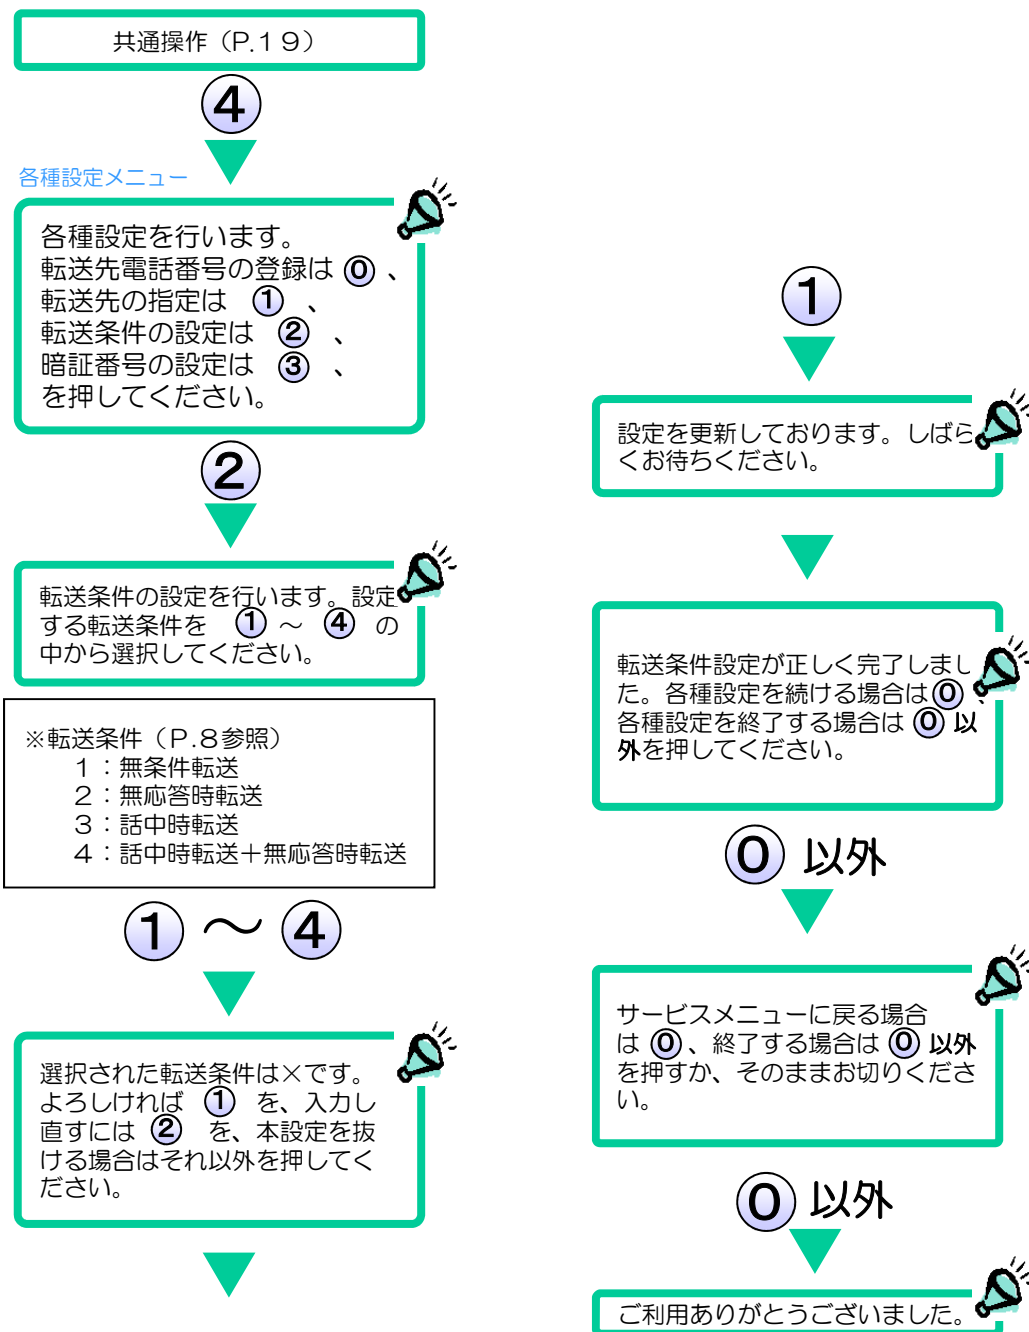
共通操作（P.１９）

4

各種設定メニュー

各種設定を行います。
転送先電話番号の登録は 0 、
転送先の指定は 1 、
転送条件の設定は 2 、
暗証番号の設定は 3 、
を押してください。

2

転送条件の設定を行います。設定する転送条件を 1 ～ 4 の中から選択してください。

※転送条件（P.８参照）
１：無条件転送
２：無応答時転送
３：話中時転送
４：話中時転送＋無応答時転送

1 ～ 4

選択された転送条件は×です。よろしければ 1 を、入力し直すには 2 を、本設定を抜ける場合はそれ以外を押してください。

1

設定を更新しております。しばらくお待ちください。

転送条件設定が正しく完了しました。各種設定を続ける場合は 0 各種設定を終了する場合は 0 以外を押してください。

0 以外

サービスメニューに戻る場合は 0 、終了する場合は 0 以外を押すか、そのままお切りください。

0 以外

ご利用ありがとうございました。